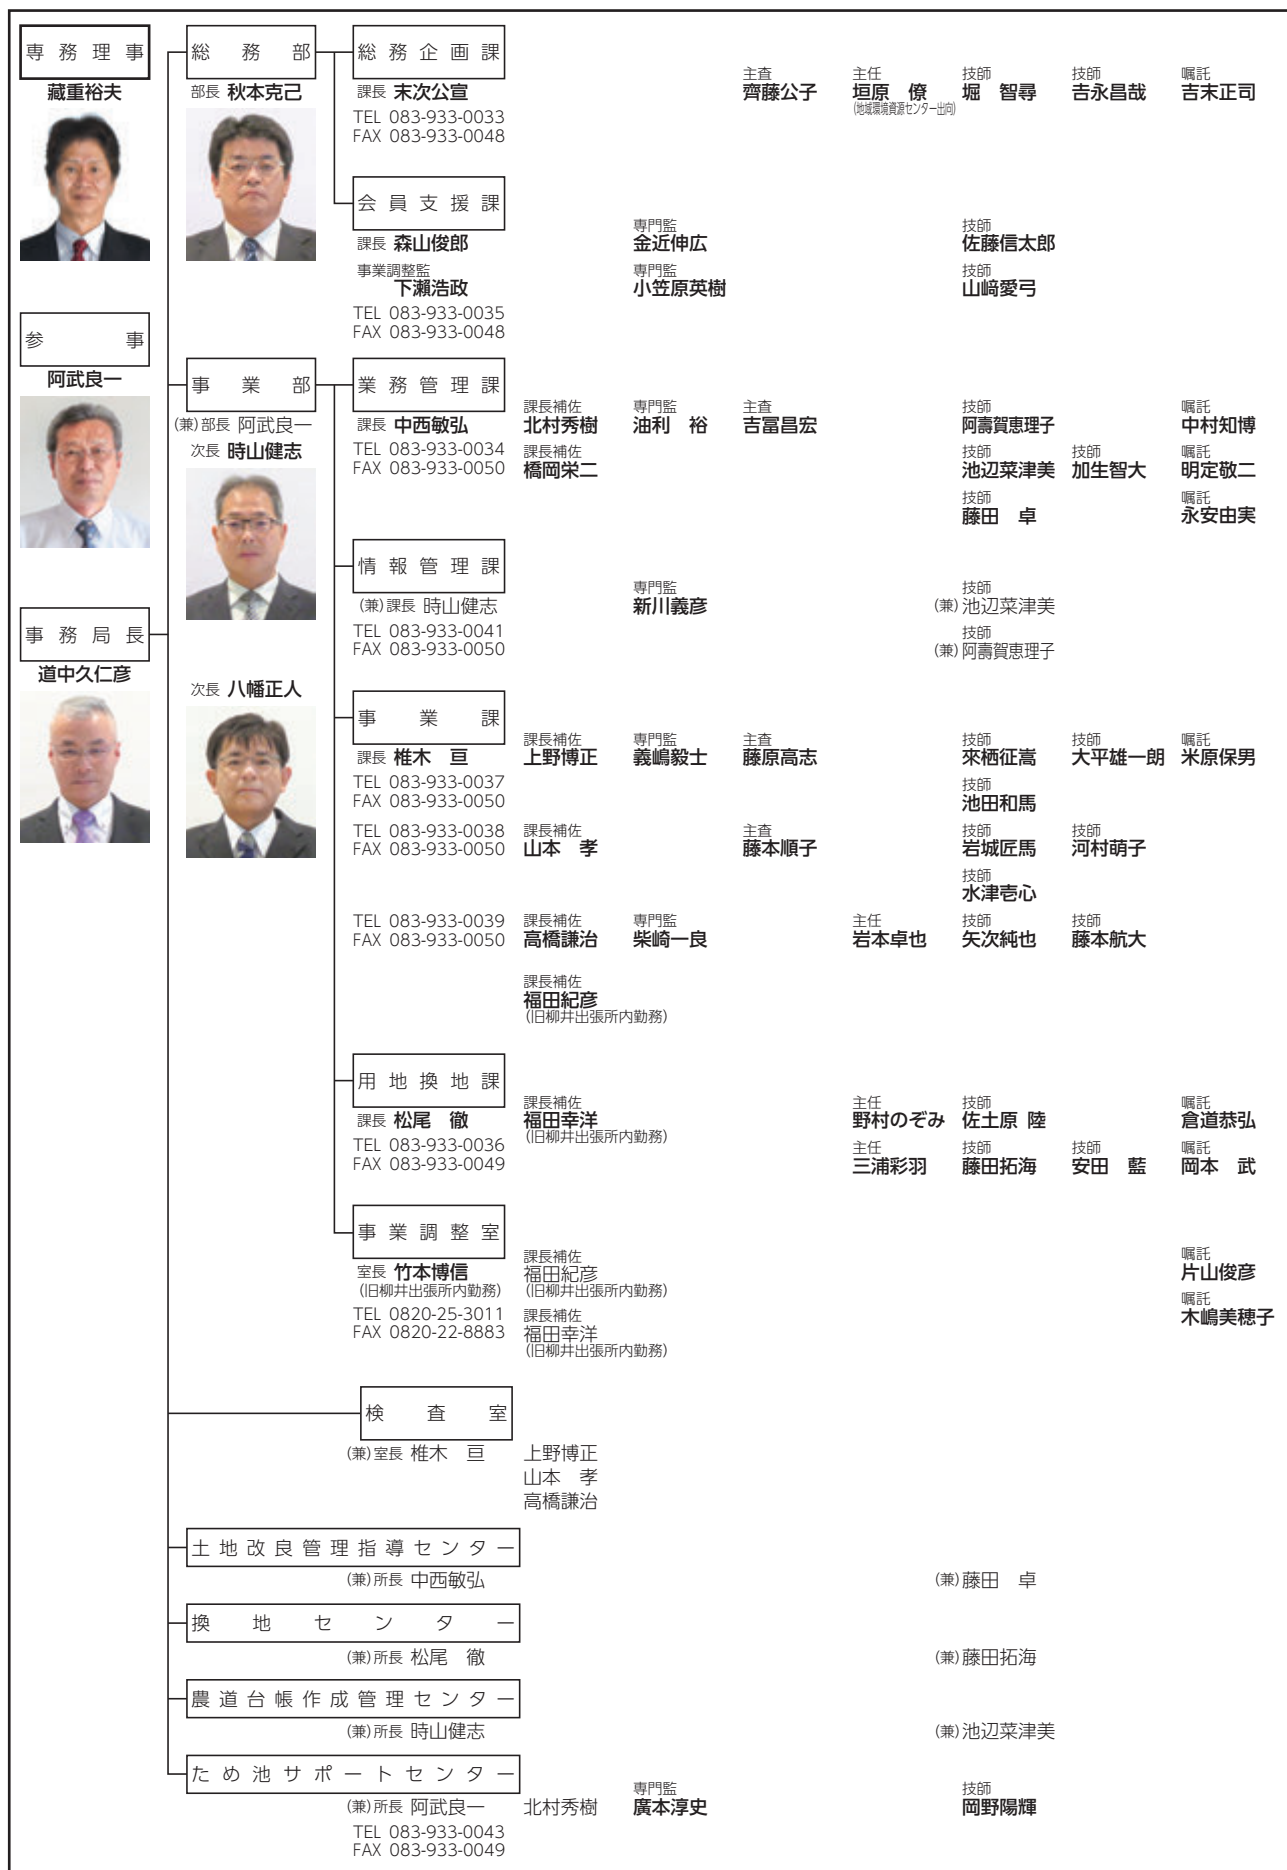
専務理事
藏重裕夫

参事
阿武良一

事務局長
道中久仁彦

総務部
部長 秋本克己

総務企画課
課長 末次公宣
TEL 083-933-0033
FAX 083-933-0048

主査 齊藤公子
主任 垣原 僚 (地域環境資源センター出向)
技師 堀 智尋
技師 吉永昌哉
嘱託 吉末正司

会員支援課
課長 森山俊郎
事業調整監 下瀬浩政
TEL 083-933-0035
FAX 083-933-0048

専門監 金近伸広
専門監 小笠原英樹
技師 佐藤信太郎
技師 山﨑愛弓

事業部
(兼)部長 阿武良一
次長 時山健志

業務管理課
課長 中西敏弘
TEL 083-933-0034
FAX 083-933-0050

課長補佐 北村秀樹
課長補佐 橋岡栄二
専門監 油利 裕
主査 吉冨昌宏
技師 阿壽賀恵理子
技師 池辺菜津美
技師 加生智大
技師 藤田 卓
嘱託 中村知博
嘱託 明定敬二
嘱託 永安由実

情報管理課
(兼)課長 時山健志
TEL 083-933-0041
FAX 083-933-0050

専門監 新川義彦
技師 (兼)池辺菜津美
技師 (兼)阿壽賀恵理子

次長 八幡正人

事業課
課長 椎木 亘
TEL 083-933-0037
FAX 083-933-0050

課長補佐 上野博正
専門監 義嶋毅士
主査 藤原高志
技師 來栖征嵩
技師 大平雄一朗
嘱託 米原保男
技師 池田和馬

TEL 083-933-0038
FAX 083-933-0050
課長補佐 山本 孝
主査 藤本順子
技師 岩城匠馬
技師 河村萌子
技師 水津壱心

TEL 083-933-0039
FAX 083-933-0050
課長補佐 高橋謙治
専門監 柴崎一良
主任 岩本卓也
技師 矢次純也
技師 藤本航大

課長補佐 福田紀彦 (旧柳井出張所内勤務)

用地換地課
課長 松尾 徹
TEL 083-933-0036
FAX 083-933-0049

課長補佐 福田幸洋 (旧柳井出張所内勤務)
主任 野村のぞみ
技師 佐土原 陸
嘱託 倉道恭弘
主任 三浦彩羽
技師 藤田拓海
技師 安田 藍
嘱託 岡本 武

事業調整室
室長 竹本博信 (旧柳井出張所内勤務)
TEL 0820-25-3011
FAX 0820-22-8883

課長補佐 福田紀彦 (旧柳井出張所内勤務)
課長補佐 福田幸洋 (旧柳井出張所内勤務)
嘱託 片山俊彦
嘱託 木嶋美穂子

検査室
(兼)室長 椎木 亘
上野博正
山本 孝
高橋謙治

土地改良管理指導センター
(兼)所長 中西敏弘
(兼)藤田 卓

換地センター
(兼)所長 松尾 徹
(兼)藤田拓海

農道台帳作成管理センター
(兼)所長 時山健志
(兼)池辺菜津美

ため池サポートセンター
(兼)所長 阿武良一
北村秀樹
専門監 廣本淳史
技師 岡野陽輝
TEL 083-933-0043
FAX 083-933-0049